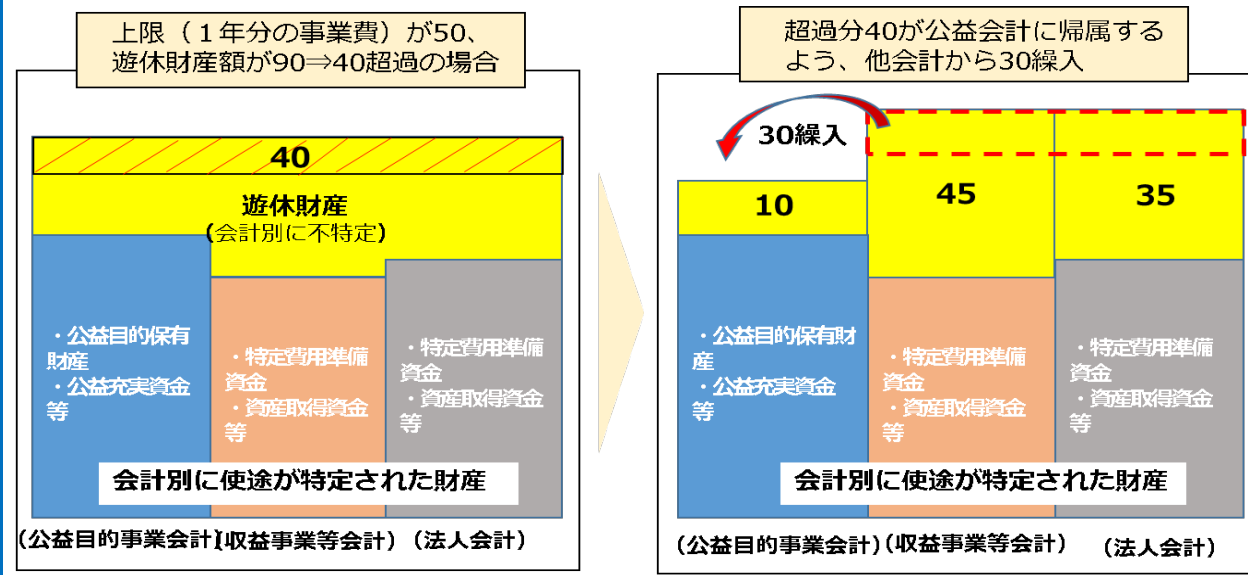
上限（１年分の事業費）が50、遊休財産額が90⇒40超過の場合

40

遊休財産
（会計別に不特定）

・公益目的保有財産
・公益充実資金等

・特定費用準備資金
・資産取得資金等

・特定費用準備資金
・資産取得資金等

会計別に使途が特定された財産

（公益目的事業会計】収益事業等会計）（法人会計）

超過分40が公益会計に帰属するよう、他会計から30繰入

30繰入

10

45

35

・公益目的保有財産
・公益充実資金等

・特定費用準備資金
・資産取得資金等

・特定費用準備資金
・資産取得資金等

会計別に使途が特定された財産

（公益目的事業会計）（収益事業等会計）（法人会計）